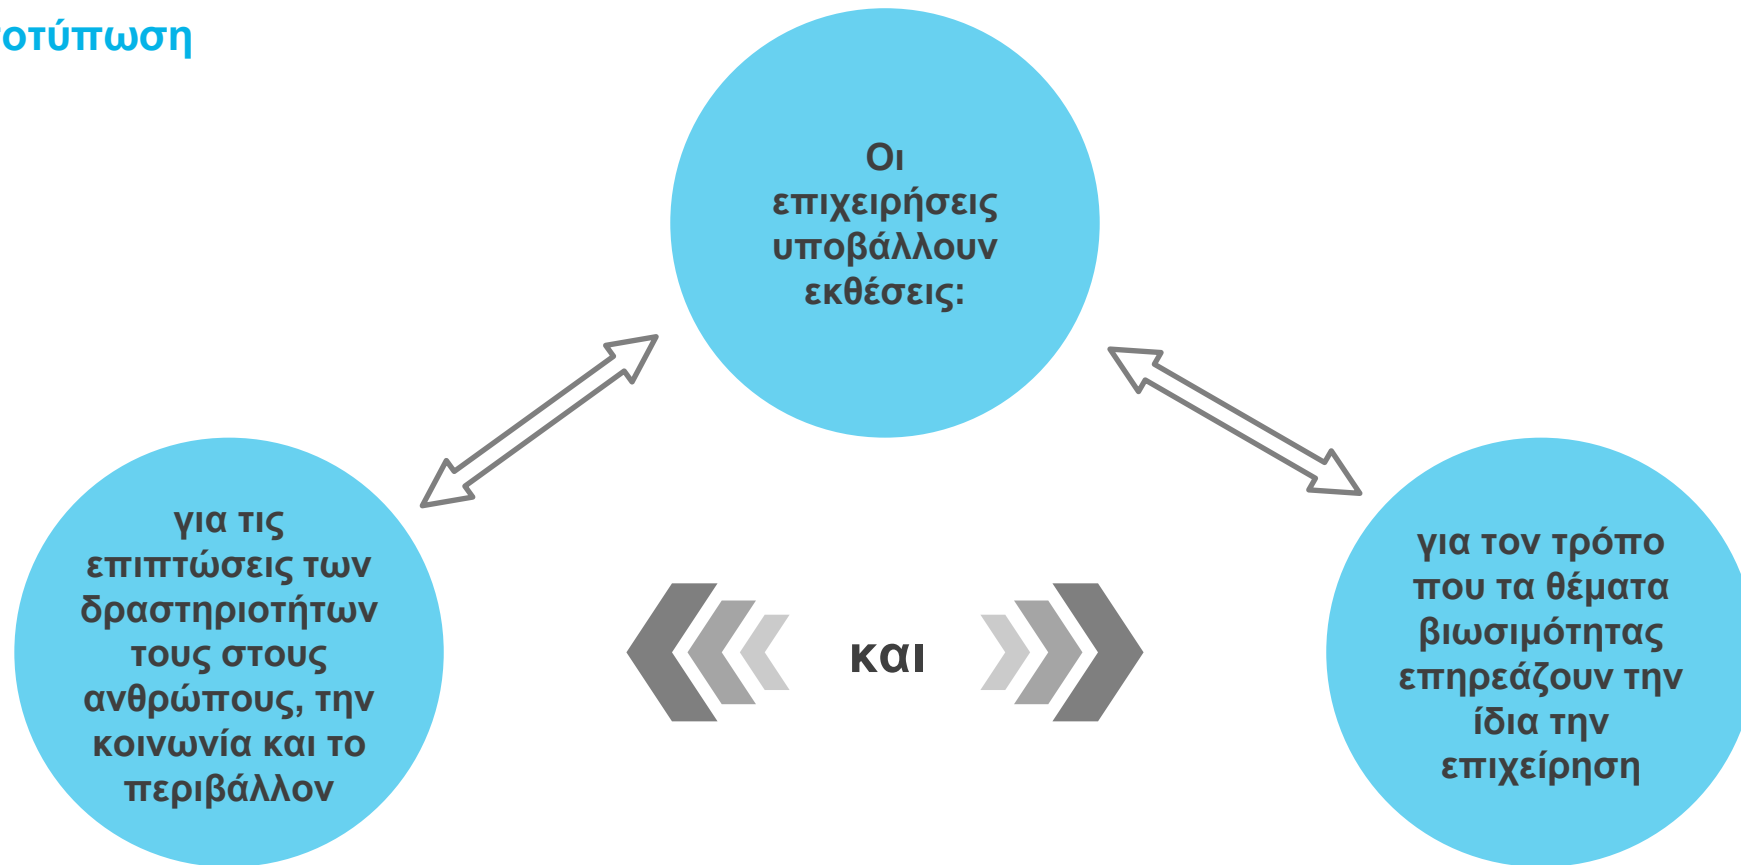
οτύπωση

Οι επιχειρήσεις υποβάλλουν εκθέσεις:

για τις επιπτώσεις των δραστηριοτήτων τους στους ανθρώπους, την κοινωνία και το περιβάλλον

και

για τον τρόπο που τα θέματα βιωσιμότητας επηρεάζουν την ίδια την επιχείρηση